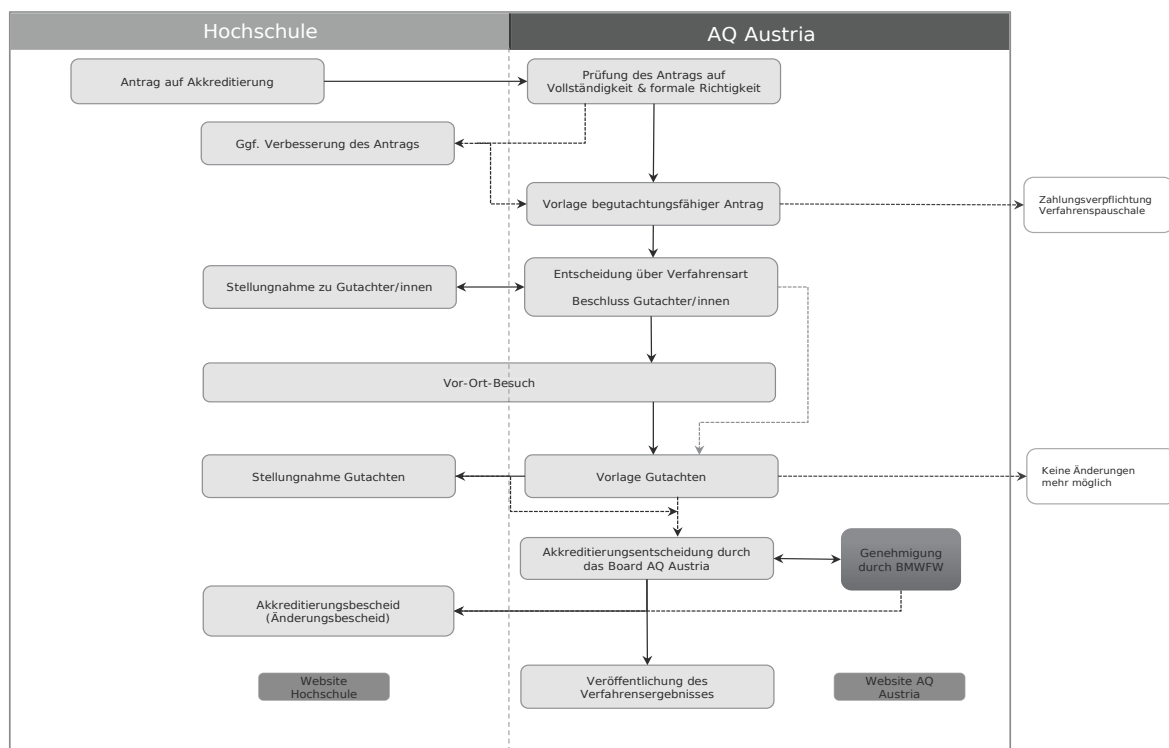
Hochschule

AQ Austria

Antrag auf Akkreditierung

Prüfung des Antrags auf Vollständigkeit & formale Richtigkeit

Ggf. Verbesserung des Antrags

Vorlage begutachtungsfähiger Antrag

Zahlungsverpflichtung Verfahrenspauschale

Stellungnahme zu Gutachter/innen

Entscheidung über Verfahrensart

Beschluss Gutachter/innen

Vor-Ort-Besuch

Stellungnahme Gutachten

Vorlage Gutachten

Keine Änderungen mehr möglich

Akkreditierungsentscheidung durch das Board AQ Austria

Genehmigung durch BMWFW

Akkreditierungsbescheid (Änderungsbescheid)

Website Hochschule

Veröffentlichung des Verfahrensergebnisses

Website AQ Austria